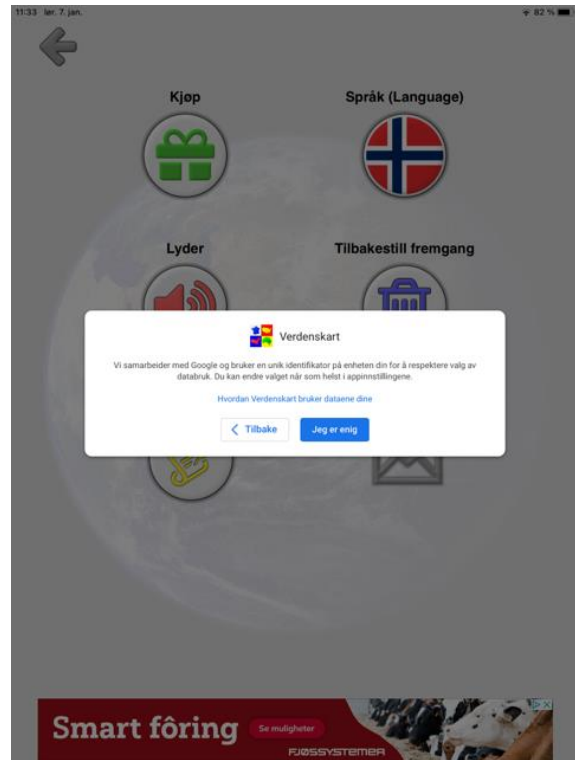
11:33 lør. 7. jan.

82 %

Kjøp

Språk (Language)

Lyder

Tilbakestill fremgang

Verdenskart

Vi samarbeider med Google og bruker en unik identifikator på enheten din for å respektere valg av databruk. Du kan endre valget når som helst i appinnstillingene.

Hvordan Verdenskart bruker dataene dine

Tilbake

Jeg er enig

Smart fôring

Se muligheter

FJØSSYSTEMER